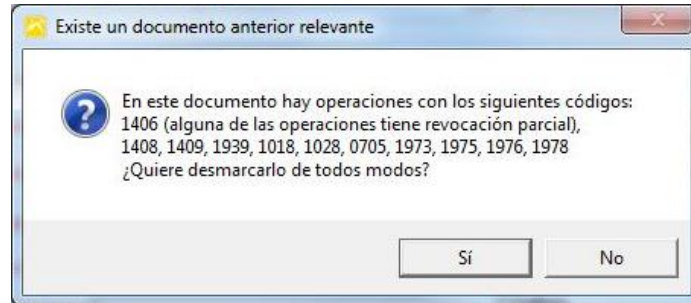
Existe un documento anterior relevante

En este documento hay operaciones con los siguientes códigos:
1406 (alguna de las operaciones tiene revocación parcial),
1408, 1409, 1939, 1018, 1028, 0705, 1973, 1975, 1976, 1978
¿Quiere desmarcarlo de todos modos?

Sí

No